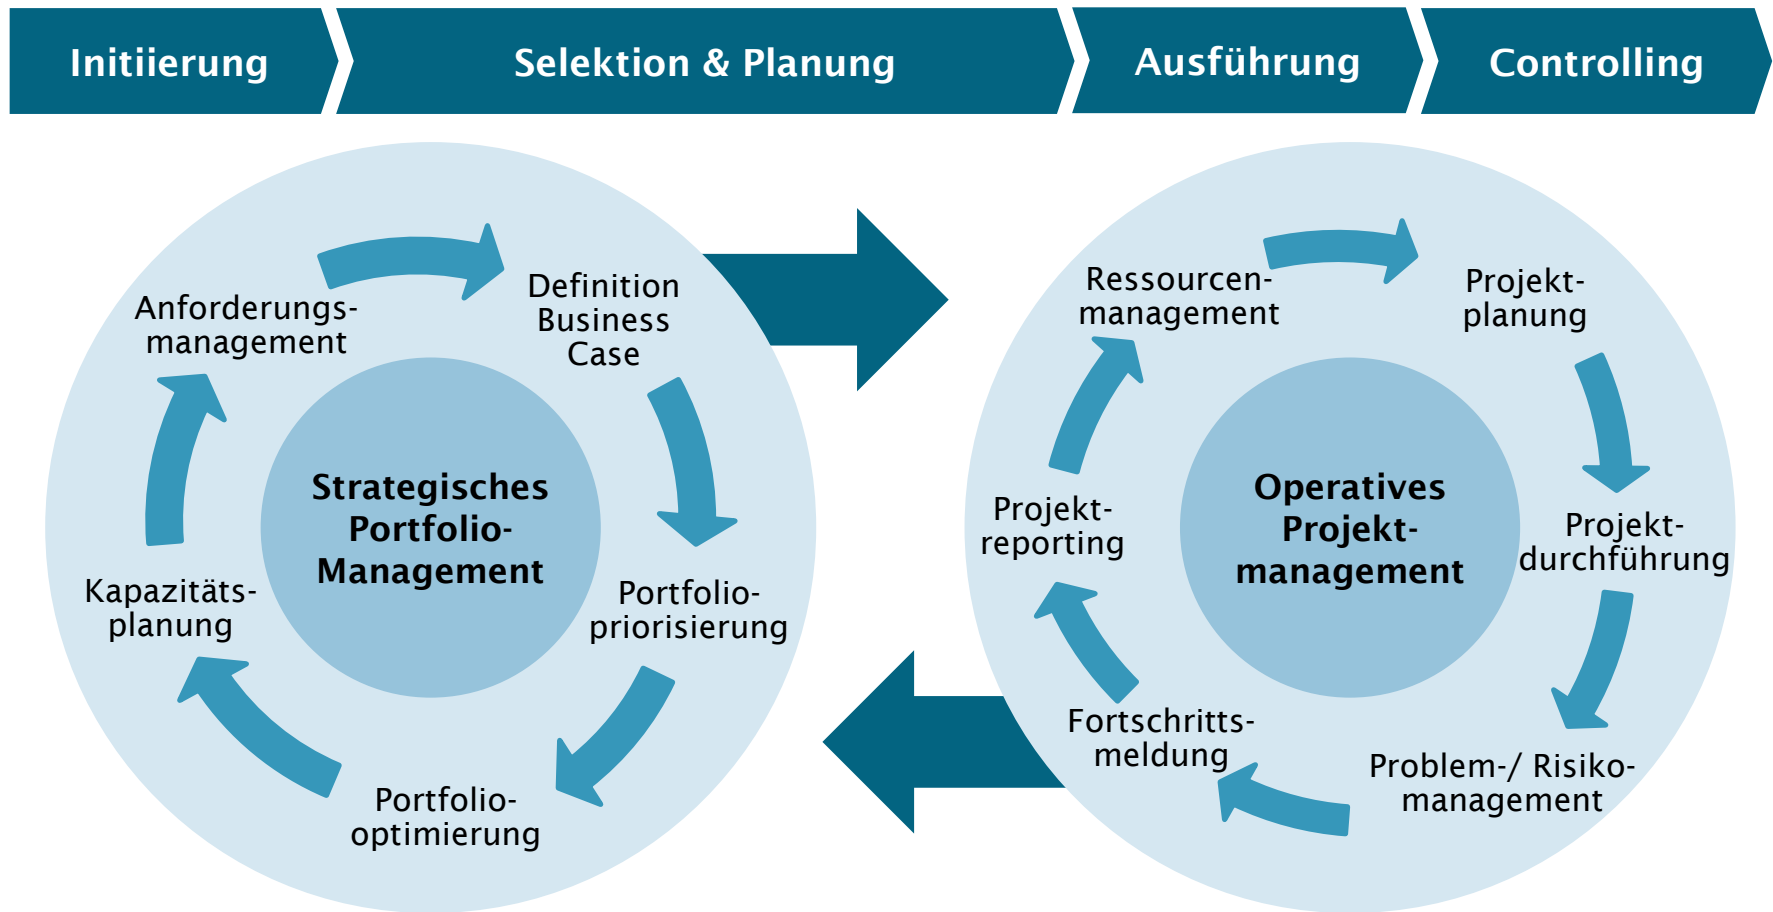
Initiierung

Selektion & Planung

Ausführung

Controlling

Anforderungsmanagement

Definition Business Case

Strategisches Portfolio-Management

Portfoliopriorisierung

Portfoliooptimierung

Kapazitätsplanung

Ressourcenmanagement

Projektplanung

Operatives Projektmanagement

Projektdurchführung

Problem-/ Risikomanagement

Fortschrittsmeldung

Projektreporting